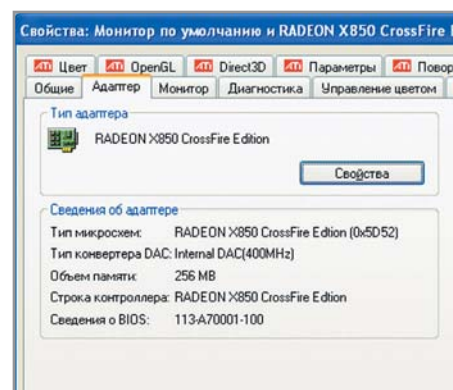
Свойства: Монитор по умолчанию и RADEON X850 CrossFire

Цвет | OpenGL | Direct3D | Параметры | Повор
Общие | Адаптер | Монитор | Диагностика | Управление цветом

Тип адаптера
RADEON X850 CrossFire Edition
Свойства

Сведения об адаптере
Тип микросхем: RADEON X850 CrossFire Edtion (0x5D52)
Тип конвертера DAC: Internal DAC(400MHz)
Объем памяти: 256 MB
Строка контроллера: RADEON X850 CrossFire Edtion
Сведения о BIOS: 113-A70001-100